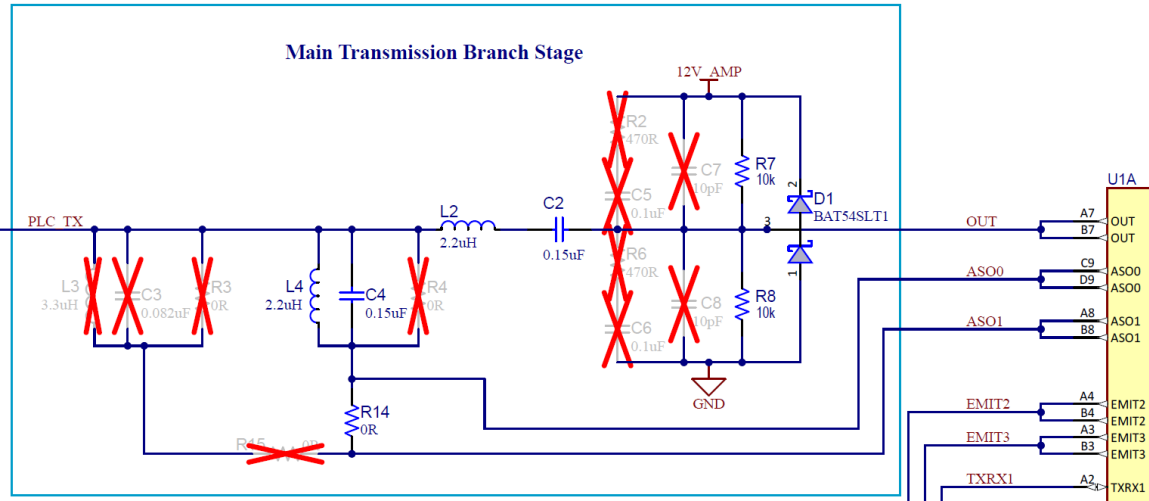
Main Transmission Branch Stage

12V_AMP

R2
470R

C7
10pF

R7
10k

C5
0.1uF

D1
BAT54SLT1

PLC_TX

L2
2.2uH

C2
0.15uF

3

2

1

R6
470R

OUT

U1A

A7 OUT
B7 OUT

L3
3.3uH

C3
0.082uF

R3
0R

L4
2.2uH

C4
0.15uF

R4
0R

C8
10pF

R8
10k

ASO0

C9 ASO0
D9 ASO0

C6
0.1uF

ASO1

A8 ASO1
B8 ASO1

GND

R14
0R

EMIT2

A4 EMIT2
B4 EMIT2

EMIT3

A3 EMIT3
B3 EMIT3

R15
0R

TXRX1

A2 TXRX1